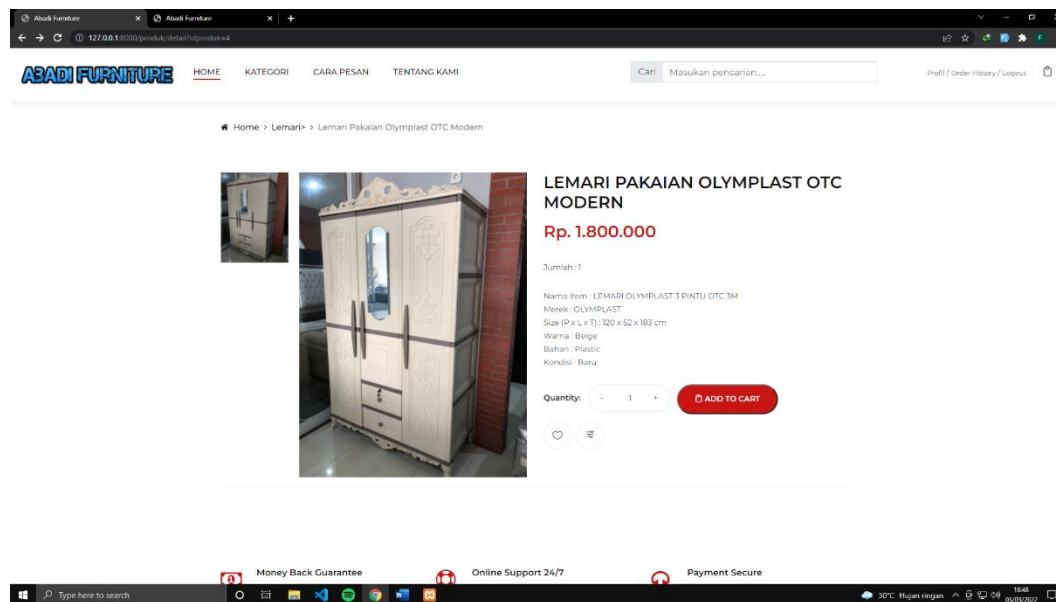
Abadi Furniture × Abadi Furniture × +

127.0.0.1:8000/produk/detail?idproduk=4

ABADI FURNITURE HOME KATEGORI CARA PESAN TENTANG KAMI Cari Masukan pencarian.... Profil / Order History / Logout

Home > Lemari> > Lemari Pakaian Olymplast OTC Modern

LEMARI PAKAIAN OLYMPLAST OTC MODERN

Rp. 1.800.000

Jumlah : 1

Nama Item : LEMARI OLYMPLAST 3 PINTU OTC 3M
Merek : OLYMPLAST
Size (P x L x T) : 120 x 52 x 183 cm
Warna : Beige
Bahan : Plastic
Kondisi : Baru

Quantity: - 1 + ADD TO CART

Money Back Guarantee Online Support 24/7 Payment Secure

Type here to search

30°C Hujan ringan 18:48 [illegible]